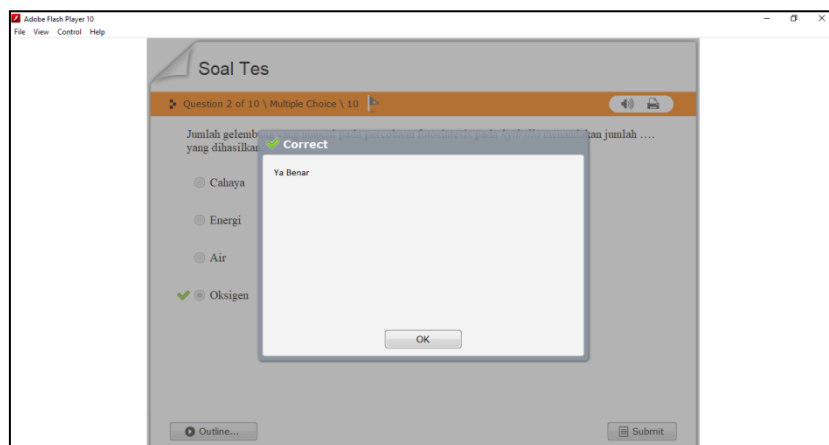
Adobe Flash Player 10
File View Control Help

Soal Tes

Question 2 of 10 \ Multiple Choice \ 10

Jumlah gelemb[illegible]kan jumlah ....
yang dihasilkan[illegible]

Correct

Ya Benar

OK

Cahaya

Energi

Air

Oksigen

Outline...

Submit